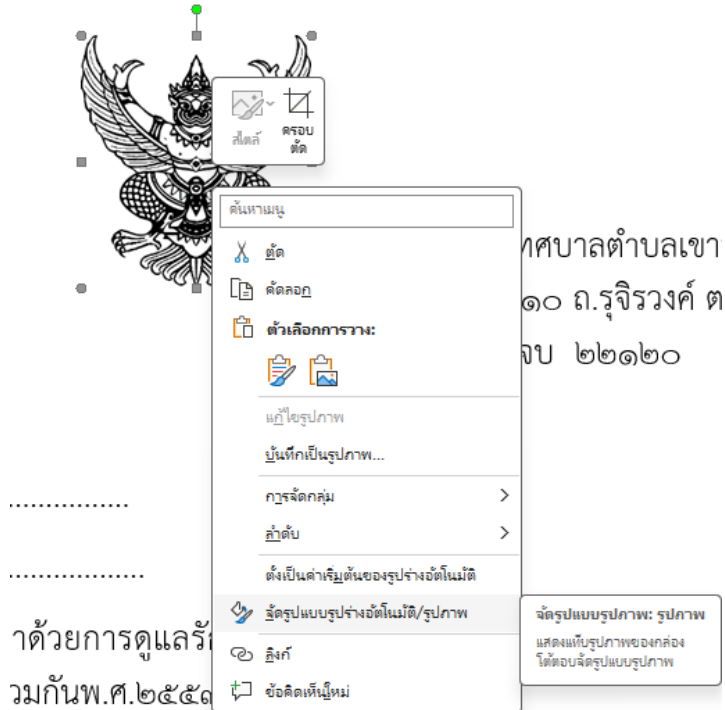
สไตล์

ครอบตัด

ค้นหาเมนู

ตัด

คัดลอก

ตัวเลือกการวาง:

แก้ไขรูปภาพ

บันทึกเป็นรูปภาพ...

การจัดกลุ่ม

ลำดับ

ตั้งเป็นค่าเริ่มต้นของรูปร่างอัตโนมัติ

จัดรูปแบบรูปร่างอัตโนมัติ/รูปภาพ

ลิงก์

ข้อคิดเห็นใหม่

ทศบาลตำบลเขา

๑๐ ถ.รุจิรวงค์ ต

จบ ๒๒๑๒๐

................

................

าด้วยการดูแลรัก

วมกันพ.ศ.๒๕๕

จัดรูปแบบรูปภาพ: รูปภาพ

แสดงแท็บรูปภาพของกล่องโต้ตอบจัดรูปแบบรูปภาพ